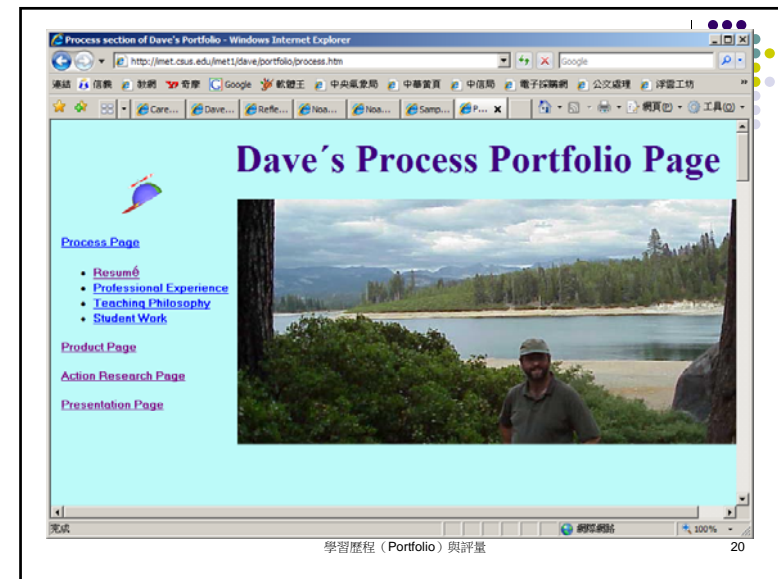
Process section of Dave's Portfolio - Windows Internet Explorer

http://imet.csus.edu/imet1/dave/portfolio/process.htm

Google

連結 信義 新網 奇摩 Google 軟體王 中央氣象局 中華黃頁 中信局 電子採購網 公文處理 浮雲工坊

Care... Dave... Refle... Noa... Noa... Samp... P...

網頁(P) 工具(O)

Dave´s Process Portfolio Page

Process Page

- Resumé
- Professional Experience
- Teaching Philosophy
- Student Work

Product Page

Action Research Page

Presentation Page

完成

網際網路

100%

學習歷程（Portfolio）與評量

20